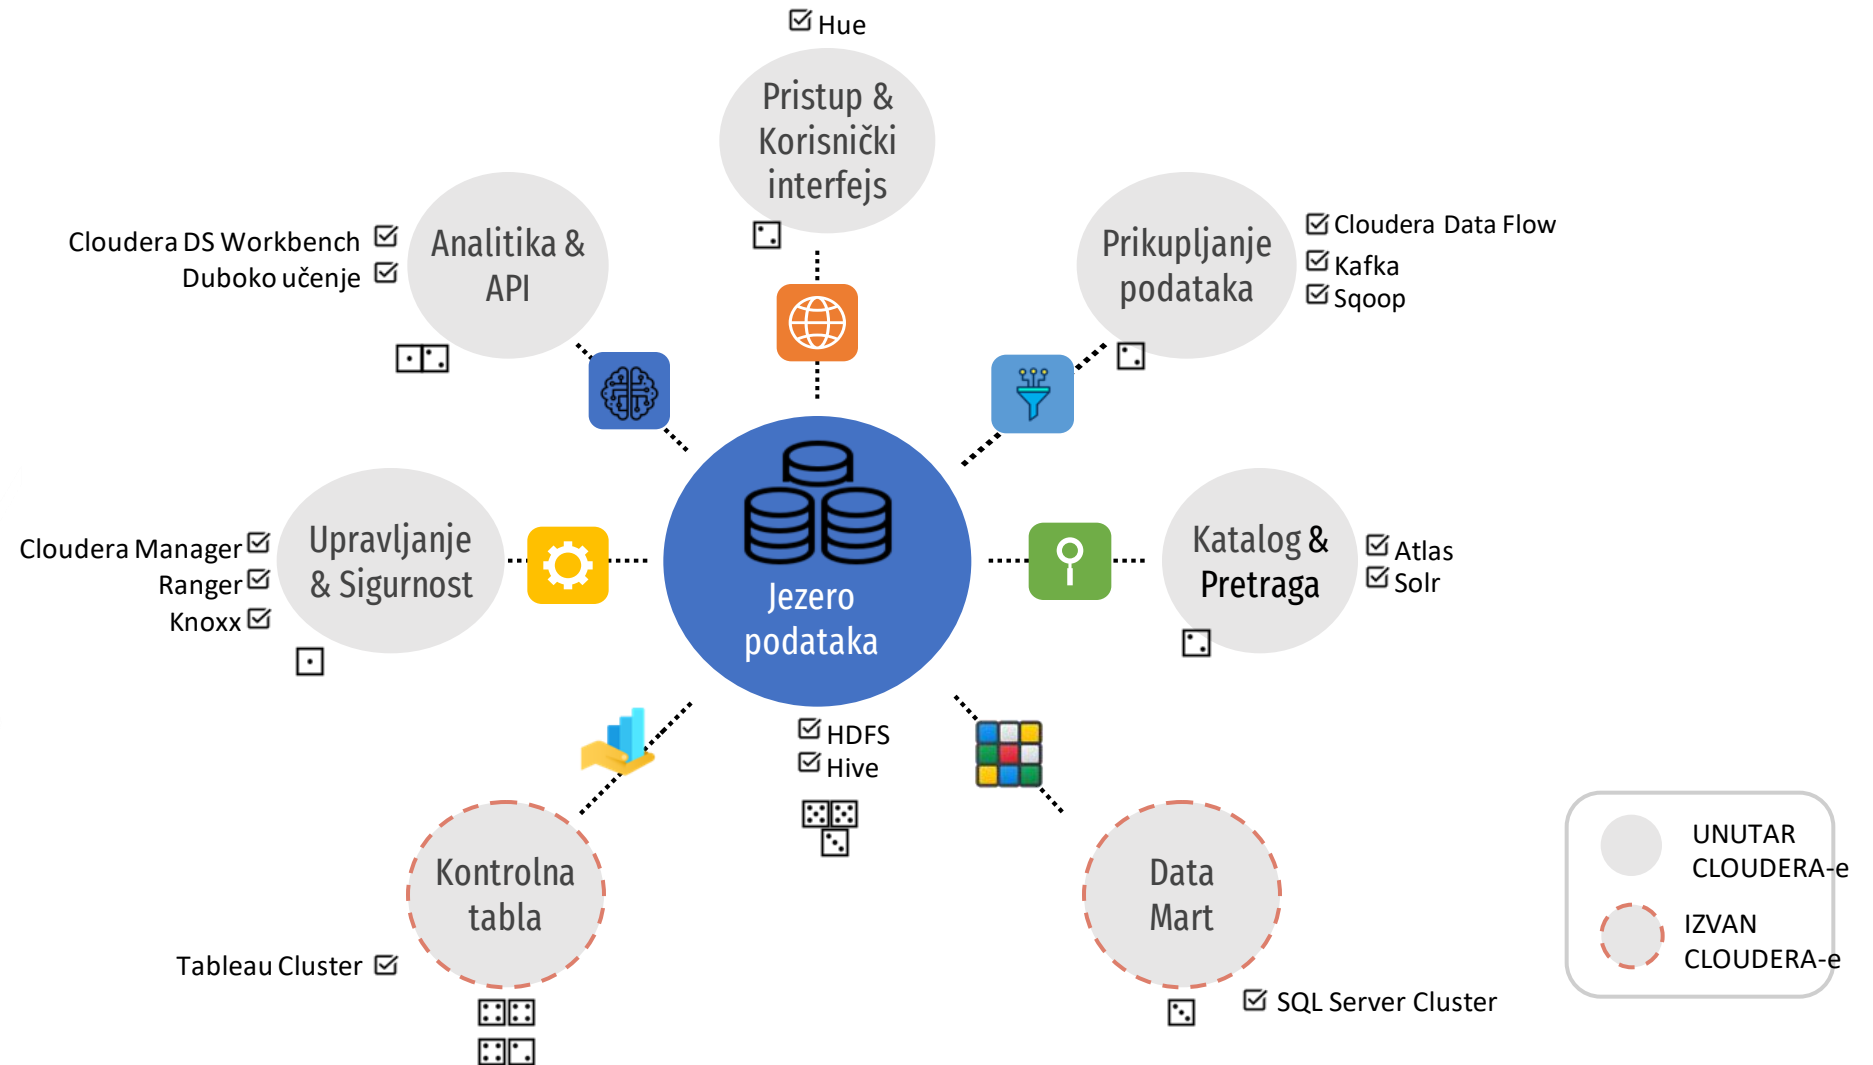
☑ Hue

Pristup & Korisnički interfejs

Analitika & API

Cloudera DS Workbench ☑
Duboko učenje ☑

Prikupljanje podataka

☑ Cloudera Data Flow
☑ Kafka
☑ Sqoop

Upravljanje & Sigurnost

Cloudera Manager ☑
Ranger ☑
Knoxx ☑

Jezero podataka

Katalog & Pretraga

☑ Atlas
☑ Solr

☑ HDFS
☑ Hive

Kontrolna tabla

Tableau Cluster ☑

Data Mart

☑ SQL Server Cluster

UNUTAR CLOUDERA-e

IZVAN CLOUDERA-e